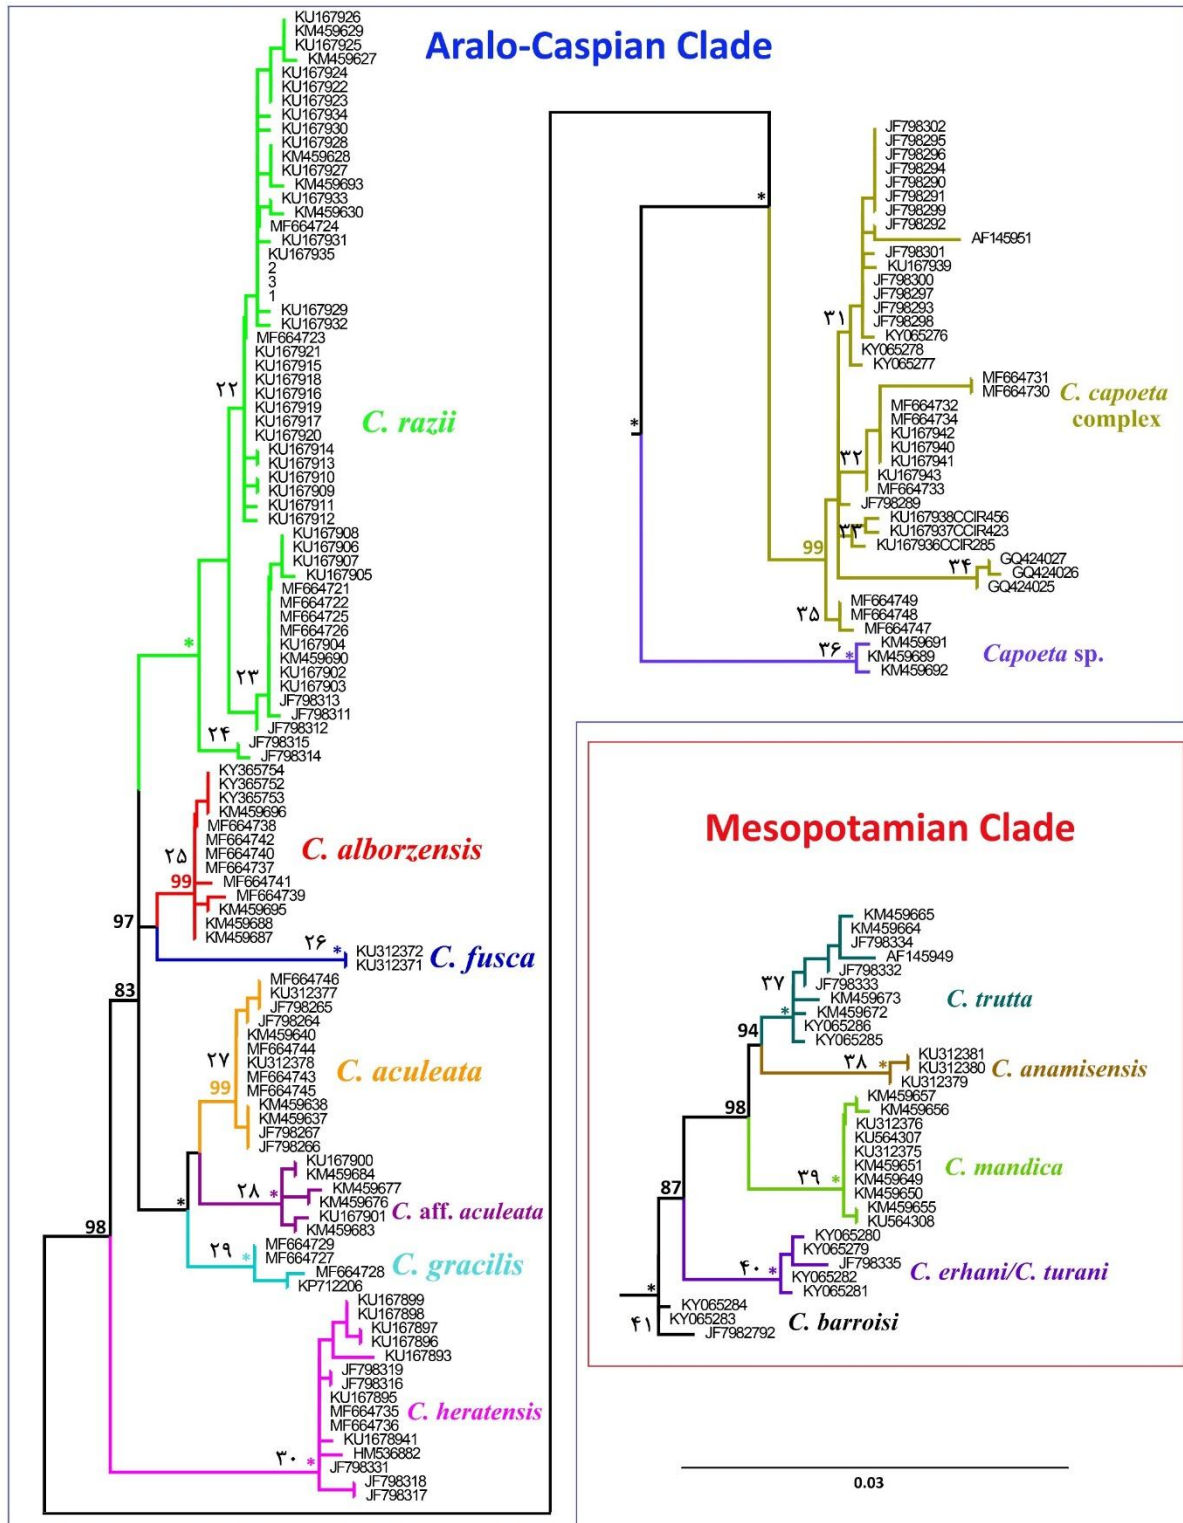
Aralo-Caspian Clade

KU167926
KM459629
KU167925
KM459627
KU167924
KU167922
KU167923
KU167934
KU167930
KU167928
KM459628
KU167927
KM459693
KU167933
KM459630
MF664724
KU167931
KU167935
2
3
1
KU167929
KU167932
MF664723
KU167921
KU167915
KU167918
KU167916
KU167919
KU167917
KU167920
KU167914
KU167913
KU167910
KU167909
KU167911
KU167912
۲۲
C. razii
KU167908
KU167906
KU167907
KU167905
MF664721
MF664722
MF664725
MF664726
KU167904
KM459690
KU167902
KU167903
JF798313
JF798311
JF798312
JF798315
JF798314
۲۳
۲۴
*
KY365754
KY365752
KY365753
KM459696
MF664738
MF664742
MF664740
MF664737
MF664741
MF664739
KM459695
KM459688
KM459687
۲۵
99
C. alborzensis
97
۲۶
*
KU312372
KU312371
C. fusca
83
MF664746
KU312377
JF798265
JF798264
KM459640
MF664744
KU312378
MF664743
MF664745
KM459638
KM459637
JF798267
JF798266
۲۷
99
C. aculeata
KU167900
KM459684
KM459677
KM459676
KU167901
KM459683
۲۸
*
C. aff. aculeata
*
MF664729
MF664727
MF664728
KP712206
۲۹
*
C. gracilis
98
KU167899
KU167898
KU167897
KU167896
KU167893
JF798319
JF798316
KU167895
MF664735
MF664736
KU1678941
HM536882
JF798331
JF798318
JF798317
C. heratensis
۳۰
*

*
*
JF798302
JF798295
JF798296
JF798294
JF798290
JF798291
JF798299
JF798292
AF145951
JF798301
KU167939
JF798300
JF798297
JF798293
JF798298
KY065276
KY065278
KY065277
۳۱
MF664731
MF664730
C. capoeta complex
MF664732
MF664734
KU167942
KU167940
KU167941
KU167943
MF664733
JF798289
۳۲
KU167938CCIR456
KU167937CCIR423
KU167936CCIR285
۳۳
99
GQ424027
GQ424026
GQ424025
۳۴
MF664749
MF664748
MF664747
۳۵
KM459691
KM459689
KM459692
۳۶
*
Capoeta sp.

Mesopotamian Clade

KM459665
KM459664
JF798334
AF145949
JF798332
JF798333
KM459673
KM459672
KY065286
KY065285
۳۷
*
C. trutta
94
KU312381
KU312380
KU312379
۳۸
*
C. anamisensis
98
KM459657
KM459656
KU312376
KU564307
KU312375
KM459651
KM459649
KM459650
KM459655
KU564308
۳۹
*
C. mandica
87
KY065280
KY065279
JF798335
KY065282
KY065281
۴۰
*
C. erhani/C. turani
*
KY065284
KY065283
JF7982792
۴۱
C. barroisi

0.03